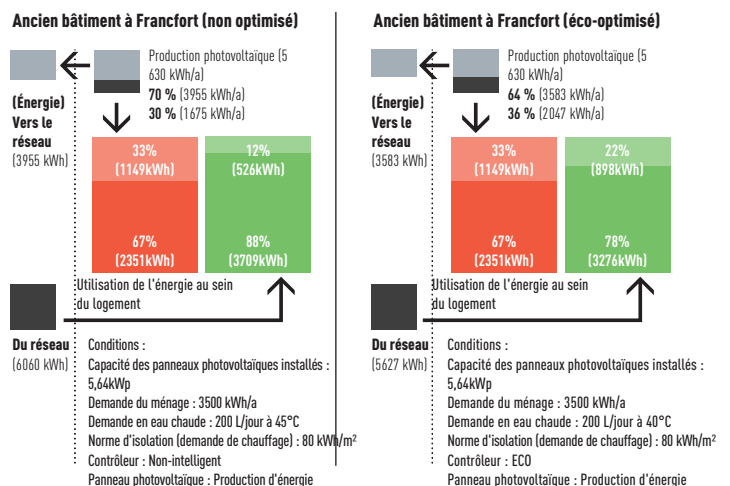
Ancien bâtiment à Francfort (non optimisé)

Production photovoltaïque (5 630 kWh/a)
**70 %** (3955 kWh/a)
**30 %** (1675 kWh/a)

**(Énergie) Vers le réseau** (3955 kWh)

33% (1149kWh)
67% (2351kWh)
12% (526kWh)
88% (3709kWh)

Utilisation de l'énergie au sein du logement

**Du réseau** (6060 kWh)

Conditions :
Capacité des panneaux photovoltaïques installés : 5,64kWp
Demande du ménage : 3500 kWh/a
Demande en eau chaude : 200 L/jour à 45°C
Norme d'isolation (demande de chauffage) : 80 kWh/m²
Contrôleur : Non-intelligent
Panneau photovoltaïque : Production d'énergie

Ancien bâtiment à Francfort (éco-optimisé)

Production photovoltaïque (5 630 kWh/a)
**64 %** (3583 kWh/a)
**36 %** (2047 kWh/a)

**(Énergie) Vers le réseau** (3583 kWh)

33% (1149kWh)
67% (2351kWh)
22% (898kWh)
78% (3276kWh)

Utilisation de l'énergie au sein du logement

**Du réseau** (5627 kWh)

Conditions :
Capacité des panneaux photovoltaïques installés : 5,64kWp
Demande du ménage : 3500 kWh/a
Demande en eau chaude : 200 L/jour à 40°C
Norme d'isolation (demande de chauffage) : 80 kWh/m²
Contrôleur : ECO
Panneau photovoltaïque : Production d'énergie